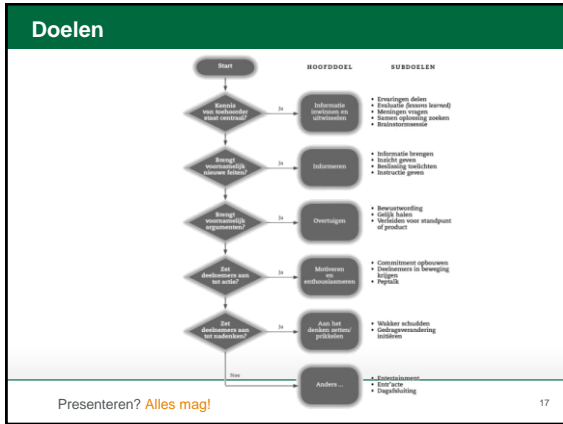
Doelen

Start

HOOFDDOEL

SUBDOELEN

Kennis van toehoorder staat centraal?

Ja

Informatie inwinnen en uitwisselen

• Ervaringen delen
• Evaluatie (lessons learned)
• Meningen vragen
• Samen oplossing zoeken
• Brainstormsessie

Brengt voornamelijk nieuwe feiten?

Ja

Informeren

• Informatie brengen
• Inzicht geven
• Beslissing toelichten
• Instructie geven

Brengt voornamelijk argumenten?

Ja

Overtuigen

• Bewustwording
• Gelijk halen
• Verleiden voor standpunt of product

Zet deelnemers aan tot actie?

Ja

Motiveren en enthousiasmeren

• Commitment opbouwen
• Deelnemers in beweging krijgen
• Peptalk

Zet deelnemers aan tot nadenken?

Ja

Aan het denken zetten/ prikkelen

• Wakker schudden
• Gedragsverandering initiëren

Nee

Anders ...

• Entertainment
• Entr'acte
• Dagafsluiting

Presenteren? Alles mag!

17